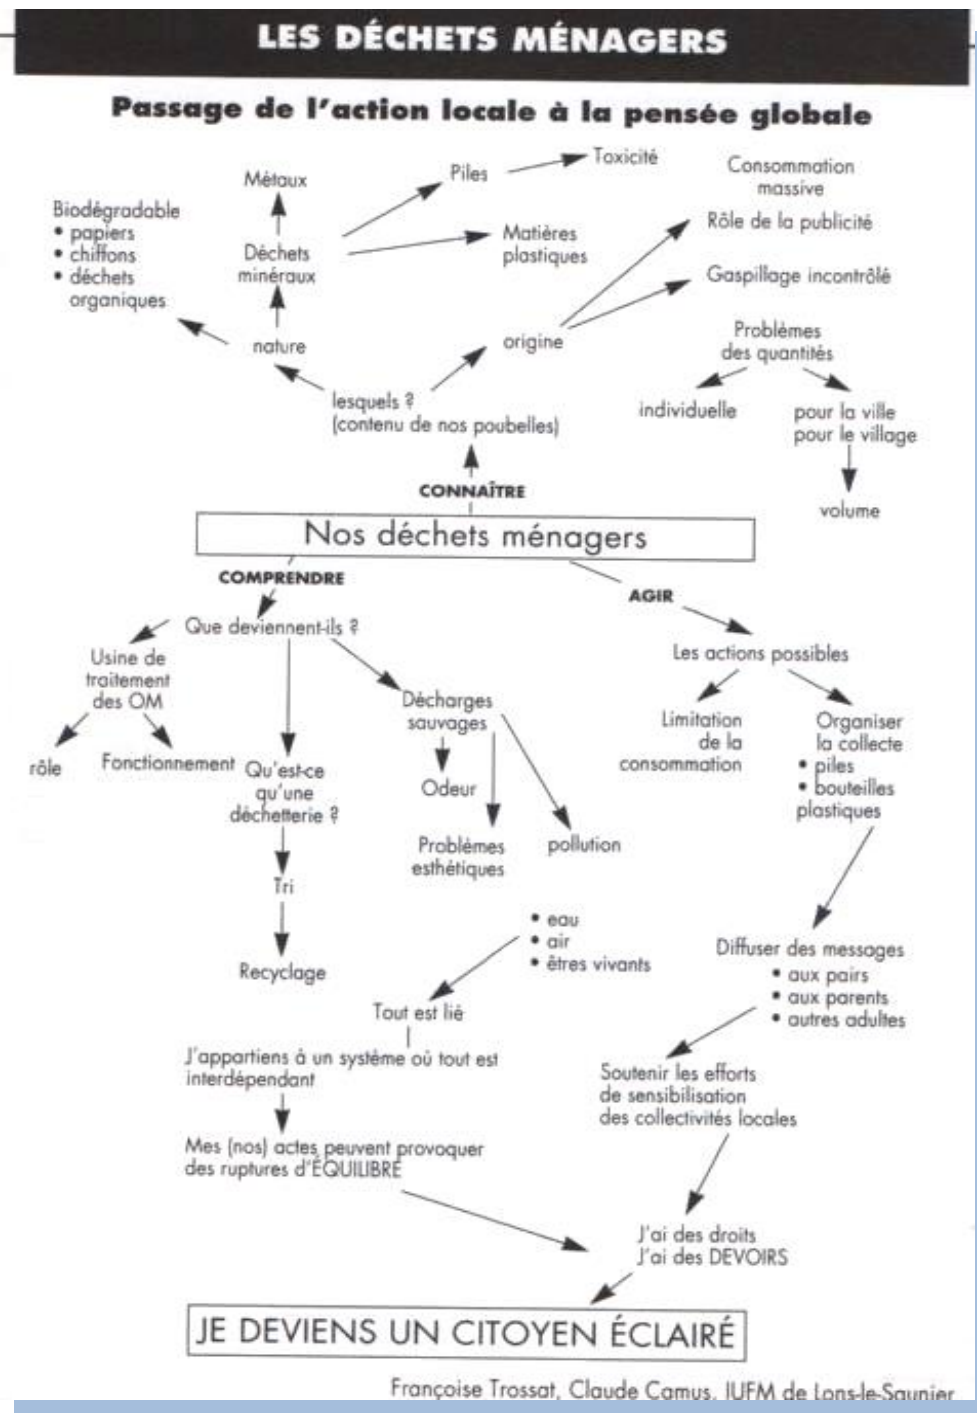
LES DÉCHETS MÉNAGERS

Passage de l'action locale à la pensée globale

Biodégradable
• papiers
• chiffons
• déchets organiques

Métaux

Déchets minéraux

nature

Piles

Toxicité

Matières plastiques

origine

Consommation massive

Rôle de la publicité

Gaspillage incontrôlé

Problèmes des quantités

individuelle

pour la ville
pour le village

volume

lesquels ?
(contenu de nos poubelles)

CONNAÎTRE

Nos déchets ménagers

COMPRENDRE

AGIR

Que deviennent-ils ?

Usine de traitement des OM

rôle

Fonctionnement

Qu'est-ce qu'une déchetterie ?

Tri

Recyclage

Décharges sauvages

Odeur

Problèmes esthétiques

pollution

Les actions possibles

Limitation de la consommation

Organiser la collecte
• piles
• bouteilles plastiques

• eau
• air
• êtres vivants

Tout est lié

J'appartiens à un système où tout est interdépendant

Mes (nos) actes peuvent provoquer des ruptures d'ÉQUILIBRE

Diffuser des messages
• aux pairs
• aux parents
• autres adultes

Soutenir les efforts de sensibilisation des collectivités locales

J'ai des droits
J'ai des DEVOIRS

JE DEVIENS UN CITOYEN ÉCLAIRÉ

Françoise Trossat, Claude Camus, IUFM de Lons-le-Saunier